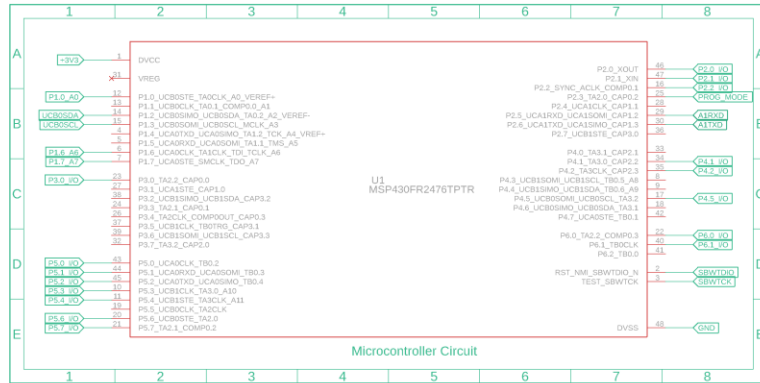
1 2 3 4 5 6 7 8

A

B

C

D

E

+3V3
1 DVCC
31 VREG

P1.0_A0
UCB0SDA
UCB0SCL
12 P1.0_UCB0STE_TA0CLK_A0_VEREF+
13 P1.1_UCB0CLK_TA0.1_COMP0.0_A1
14 P1.2_UCB0SIMO_UCB0SDA_TA0.2_A2_VEREF-
15 P1.3_UCB0SOMI_UCB0SCL_MCLK_A3
4 P1.4_UCA0TXD_UCA0SIMO_TA1.2_TCK_A4_VREF+
5 P1.5_UCA0RXD_UCA0SOMI_TA1.1_TMS_A5
P1.6_A6
P1.7_A7
6 P1.6_UCA0CLK_TA1CLK_TDI_TCLK_A6
7 P1.7_UCA0STE_SMCLK_TDO_A7

P3.0_I/O
23 P3.0_UCA1CLK_CAP0.0
24 P3.1_UCA1STE_CAP1.0
25 P3.2_UCB1SOMI_UCB1SCL_CAP3.2
28 P3.3_TA2.1_CAP0.1
26 P3.4_TA2CLK_COMP0OUT_CAP0.3
27 P3.5_UCB1CLK_TB0TRG_CAP3.1
29 P3.6_UCB1SIMO_UCB1SDA_CAP3.3
32 P3.7_TA3.2_CAP2.0

P5.0_I/O
P5.1_I/O
P5.2_I/O
P5.3_I/O
P5.4_I/O
P5.6_I/O
P5.7_I/O
43 P5.0_UCA0CLK_TB0.2
44 P5.1_UCA0RXD_UCA0SOMI_TB0.3
45 P5.2_UCA0TXD_UCA0SIMO_TB0.4
30 P5.3_UCB1CLK_TA3.0_A10
31 P5.4_UCB1STE_TA3CLK_A11
19 P5.5_UCB0CLK_TA2CLK
20 P5.6_UCB0STE_TA2.0
21 P5.7_TA2.1_COMP2.2

U1
MSP430FR2476TPTR

P2.0_XOUT 46
P2.1_XIN 47
P2.2_SYNC_ACLK_COMP0.1 16
P2.3_TA2.0_CAP0.2 25
P2.4_UCA1CLK_CAP1.1 38
P2.5_UCA1RXD_UCA1SOMI_CAP1.2 29
P2.6_UCA1TXD_UCA1SIMO_CAP1.3 30
P2.7_UCB1STE_CAP3.0 36
P2.0_I/O
P2.1_I/O
P2.2_I/O
PROG_MODE
A1RXD
A1TXD

P4.0_TA3.1_CAP2.1 33
P4.1_TA3.0_CAP2.2 34
P4.2_TA3CLK_CAP2.3 35
P4.3_UCB1SOMI_UCB1SCL_TB0.5_A8 8
P4.4_UCB1SIMO_UCB1SDA_TB0.6_A9 9
P4.5_UCB0SOMI_UCB0SCL_TA3.2 17
P4.6_UCB0SIMO_UCB0SDA_TA3.1 18
P4.7_UCA0STE_TB0.1 42
P4.1_I/O
P4.2_I/O
P4.5_I/O

P6.0_TA2.2_COMP0.3 22
P6.1_TB0CLK 40
P6.2_TB0.0 41
P6.0_I/O
P6.1_I/O

RST_NMI_SBWTDIO_N 2
TEST_SBWTCK 3
SBWTDIO
SBWTCK

DVSS 48
GND

Microcontroller Circuit

1 2 3 4 5 6 7 8